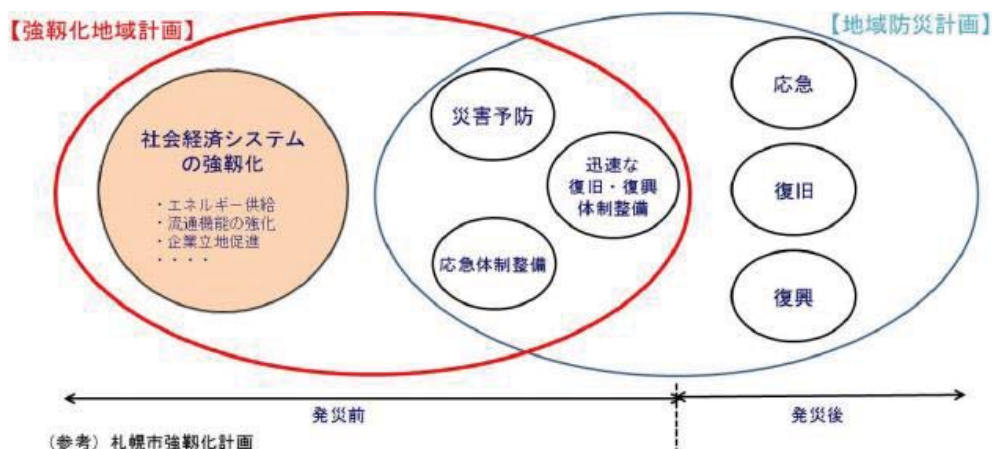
【強靭化地域計画】

【地域防災計画】

社会経済システムの強靭化

・エネルギー供給
・流通機能の強化
・企業立地促進
・・・・

災害予防

迅速な復旧・復興体制整備

応急体制整備

応急

復旧

復興

発災前

発災後

（参考）札幌市強靭化計画